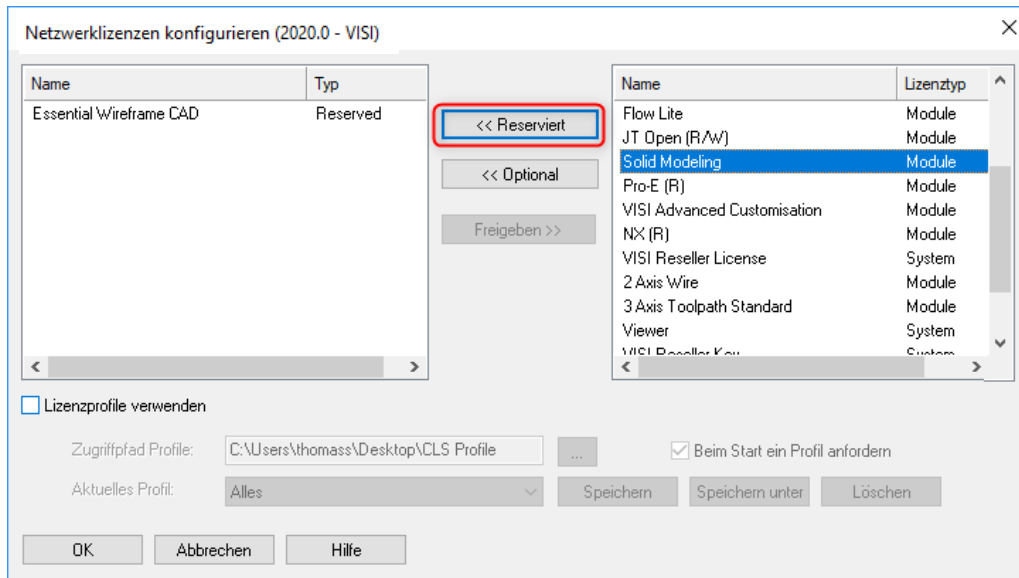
Netzwerklizenzen konfigurieren (2020.0 - VISI)

| Name | Typ |
|---|---|
| Essential Wireframe CAD | Reserved |

<< Reserviert

<< Optional

Freigeben >>

| Name | Lizenztyp |
|---|---|
| Flow Lite | Module |
| JT Open (R/W) | Module |
| Solid Modeling | Module |
| Pro-E (R) | Module |
| VISI Advanced Customisation | Module |
| NX (R) | Module |
| VISI Reseller License | System |
| 2 Axis Wire | Module |
| 3 Axis Toolpath Standard | Module |
| Viewer | System |
| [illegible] | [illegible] |

Lizenzprofile verwenden

Zugriffpfad Profile: C:\Users\thomass\Desktop\CLS Profile ...

Beim Start ein Profil anfordern

Aktuelles Profil: Alles

Speichern Speichern unter Löschen

OK Abbrechen Hilfe